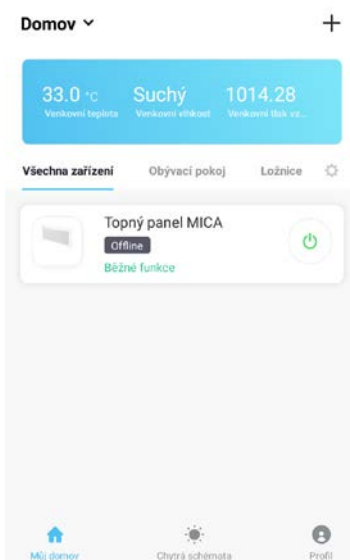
Domov ˅

+

33.0 °C
Venkovní teplota

Suchý
Venkovní vlhkost

1014.28
Venkovní tlak vz...

Všechna zařízení

Obývací pokoj

Ložnice

Topný panel MICA

Offline

Běžné funkce

Můj domov

Chytrá schémata

Profil